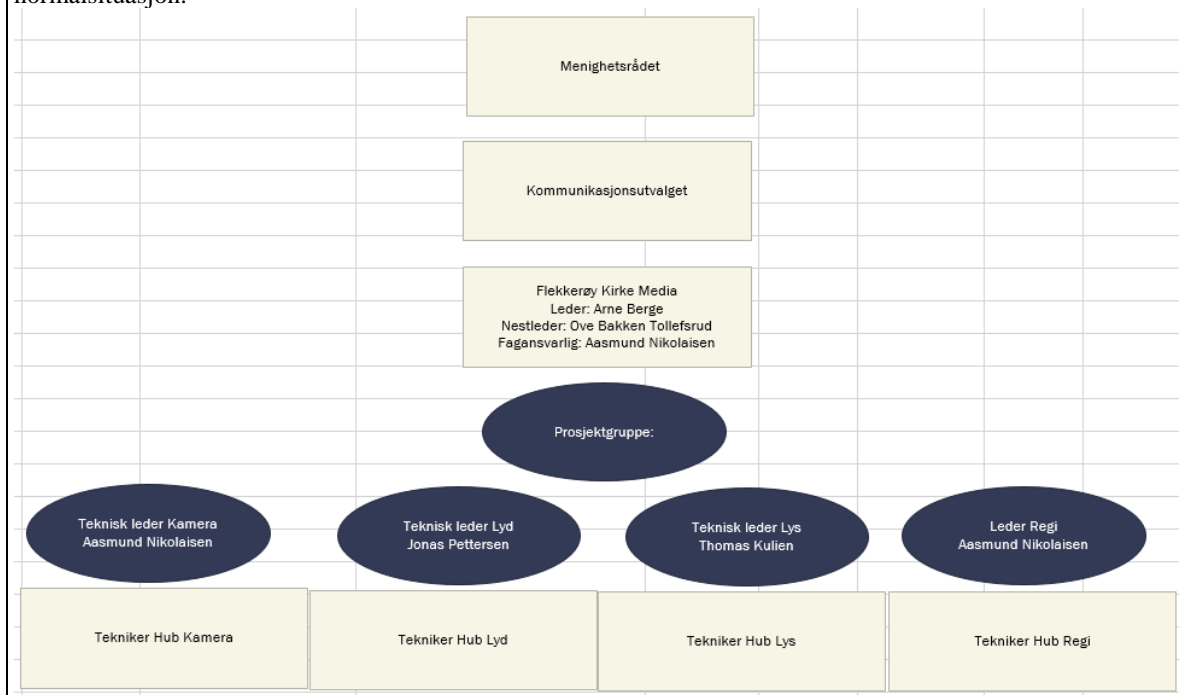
normalsituasjon.

Menighetsrådet

Kommunikasjonsutvalget

Flekkerøy Kirke Media
Leder: Arne Berge
Nestleder: Ove Bakken Tollefsrud
Fagansvarlig: Aasmund Nikolaisen

Prosjektgruppe:

Teknisk leder Kamera
Aasmund Nikolaisen

Teknisk leder Lyd
Jonas Pettersen

Teknisk leder Lys
Thomas Kulien

Leder Regi
Aasmund Nikolaisen

Tekniker Hub Kamera

Tekniker Hub Lyd

Tekniker Hub Lys

Tekniker Hub Regi